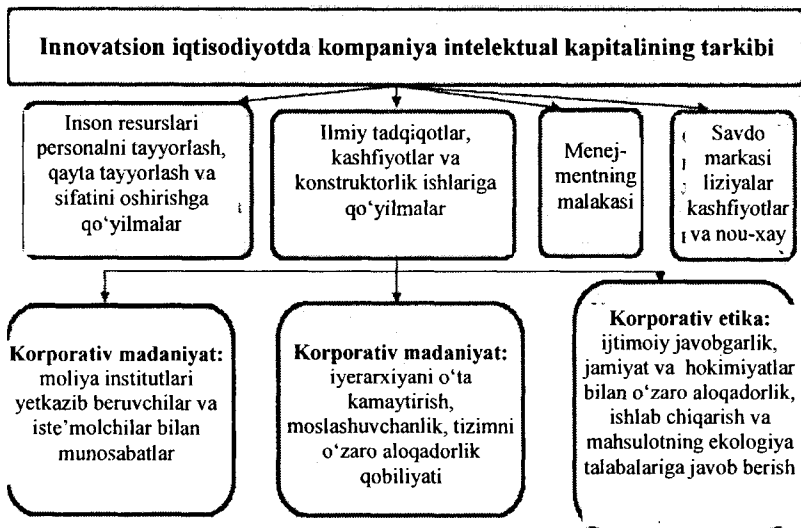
Innovatsion iqtisodiyotda kompaniya intelektual kapitalining tarkibi

Inson resurslari personalni tayyorlash, qayta tayyorlash va sifatini oshirishga qo'yilmalar

Ilmiy tadqiqotlar, kashfiyotlar va konstruktorlik ishlariga qo'yilmalar

Menej-mentning malakasi

Savdo markasi liziyalar kashfiyotlar va nou-xay

Korporativ madaniyat: moliya institutlari yetkazib beruvchilar va iste'molchilar bilan munosabatlar

Korporativ madaniyat: iyerarxiyani o'ta kamaytirish, moslashuvchanlik, tizimni o'zaro aloqadorlik qobiliyati

Korporativ etika: ijtimoiy javobgarlik, jamiyat va hokimiyatlar bilan o'zaro aloqadorlik, ishlab chiqarish va mahsulotning ekologiya talabalariga javob berish